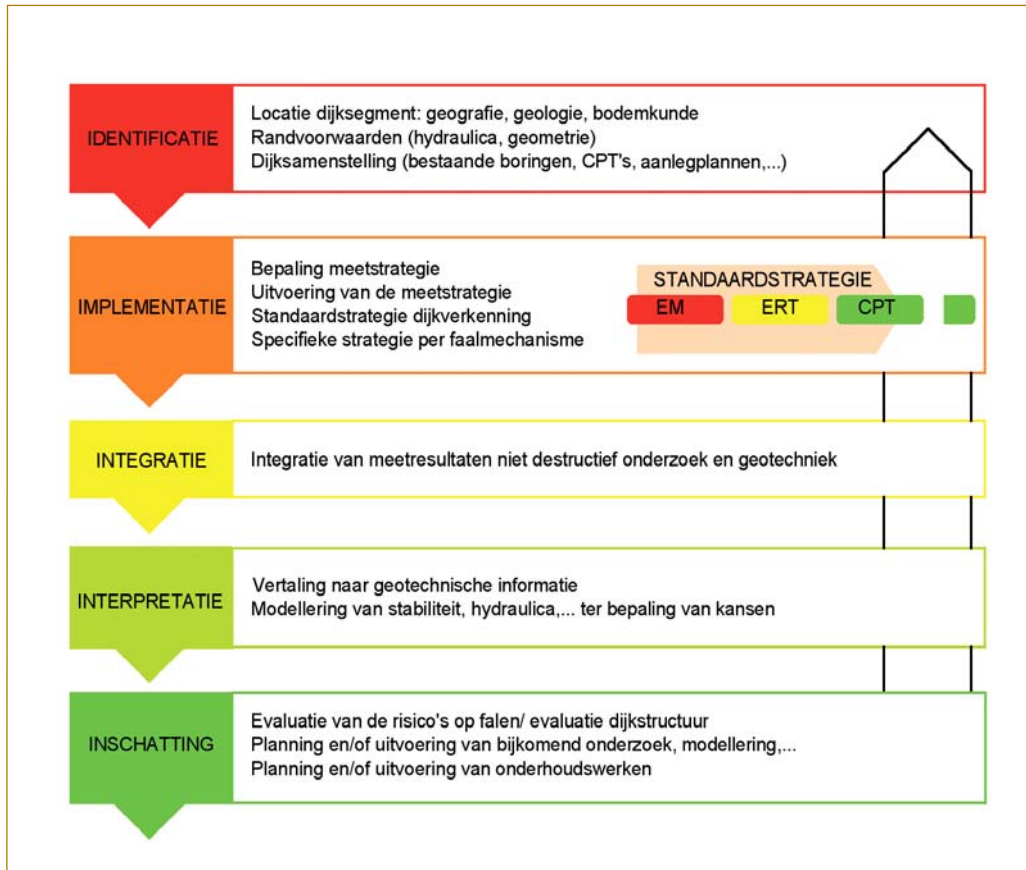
IDENTIFICATIE

Locatie dijksegment: geografie, geologie, bodemkunde
Randvoorwaarden (hydraulica, geometrie)
Dijksamenstelling (bestaande boringen, CPT's, aanlegplannen,...)

IMPLEMENTATIE

Bepaling meetstrategie
Uitvoering van de meetstrategie
Standaardstrategie dijkverkenning
Specifieke strategie per faalmechanisme

STANDAARDSTRATEGIE

EM

ERT

CPT

INTEGRATIE

Integratie van meetresultaten niet destructief onderzoek en geotechniek

INTERPRETATIE

Vertaling naar geotechnische informatie
Modellering van stabiliteit, hydraulica,... ter bepaling van kansen

INSCHATTING

Evaluatie van de risico's op falen/ evaluatie dijkstructuur
Planning en/of uitvoering van bijkomend onderzoek, modellering,...
Planning en/of uitvoering van onderhoudswerken